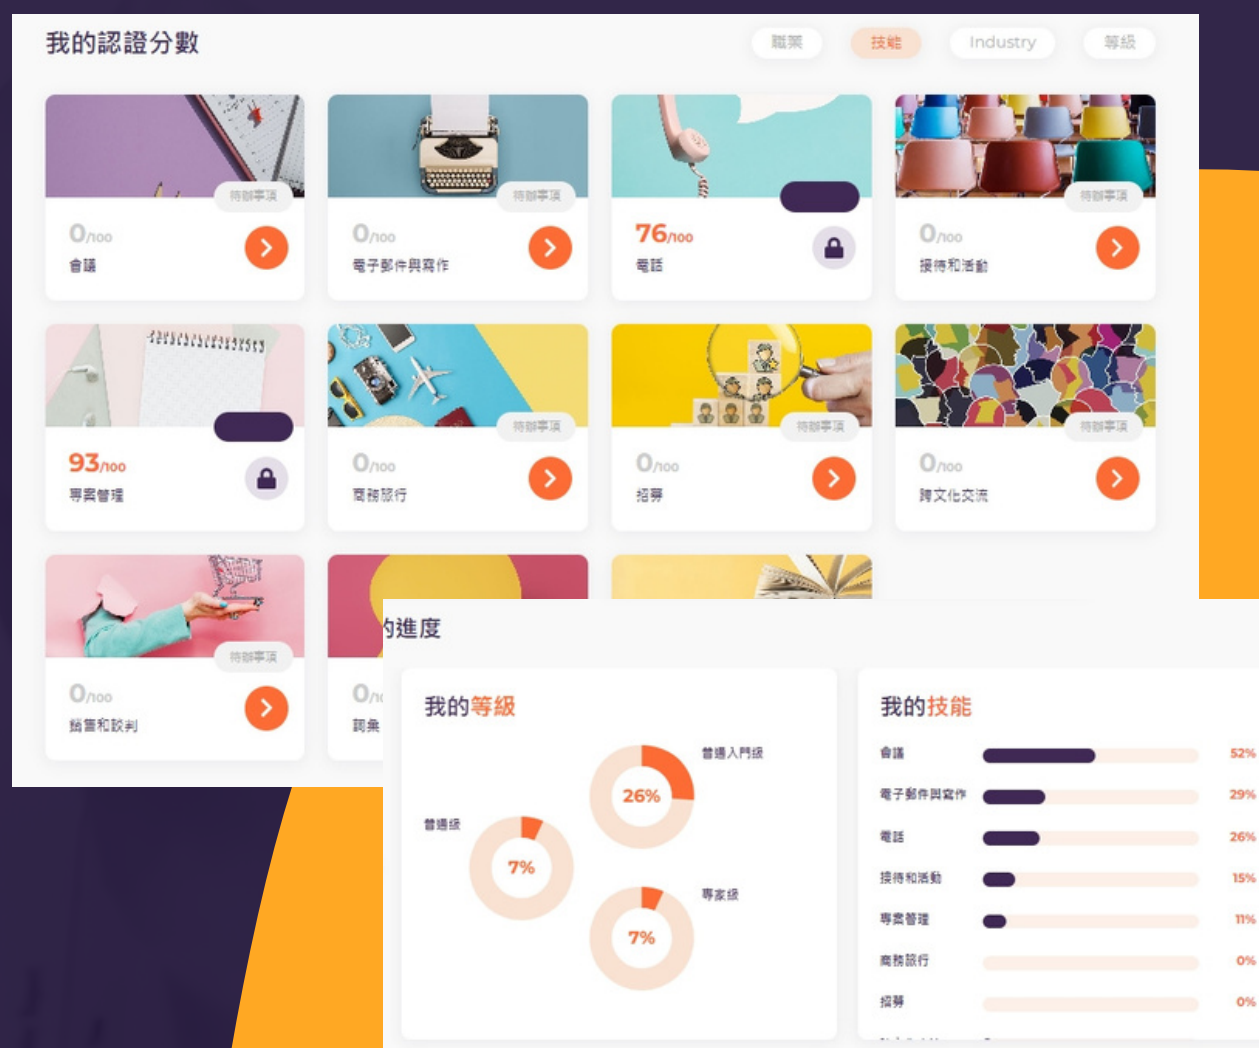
我的認證分數

職業 技能 Industry 等級

待辦事項
0/100
會議

待辦事項
0/100
電子郵件與寫作

76/100
電話

待辦事項
0/100
接待和活動

93/100
專案管理

待辦事項
0/100
商務旅行

待辦事項
0/100
招募

待辦事項
0/100
跨文化交流

待辦事項
0/100
銷售和談判

0/1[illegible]
詞彙

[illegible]的進度

我的等級

普通入門級
26%

普通級
7%

專家級
7%

我的技能

| | |
|---|---|
| 會議 | 52% |
| 電子郵件與寫作 | 29% |
| 電話 | 26% |
| 接待和活動 | 15% |
| 專案管理 | 11% |
| 商務旅行 | 0% |
| 招募 | 0% |